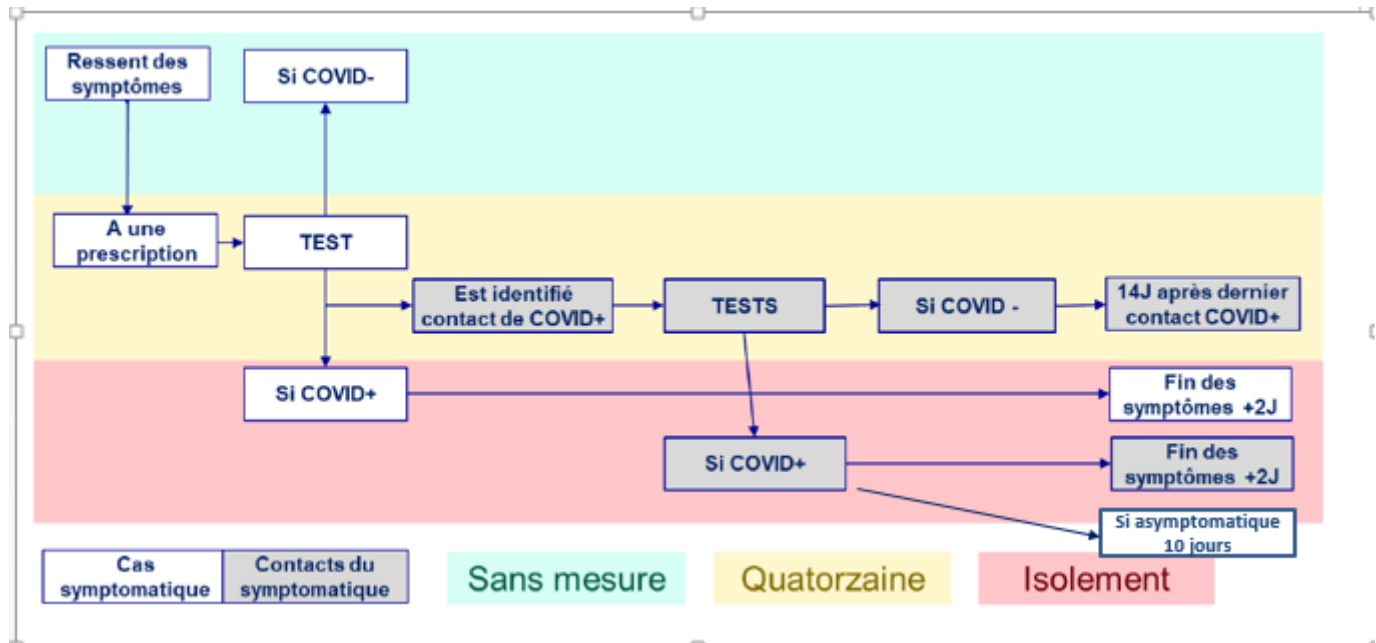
Ressent des symptômes

Si COVID-

A une prescription

TEST

Est identifié contact de COVID+

TESTS

Si COVID -

14J après dernier contact COVID+

Si COVID+

Fin des symptômes +2J

Si COVID+

Fin des symptômes +2J

Si asymptomatique 10 jours

Cas symptomatique

Contacts du symptomatique

Sans mesure

Quatorzaine

Isolement